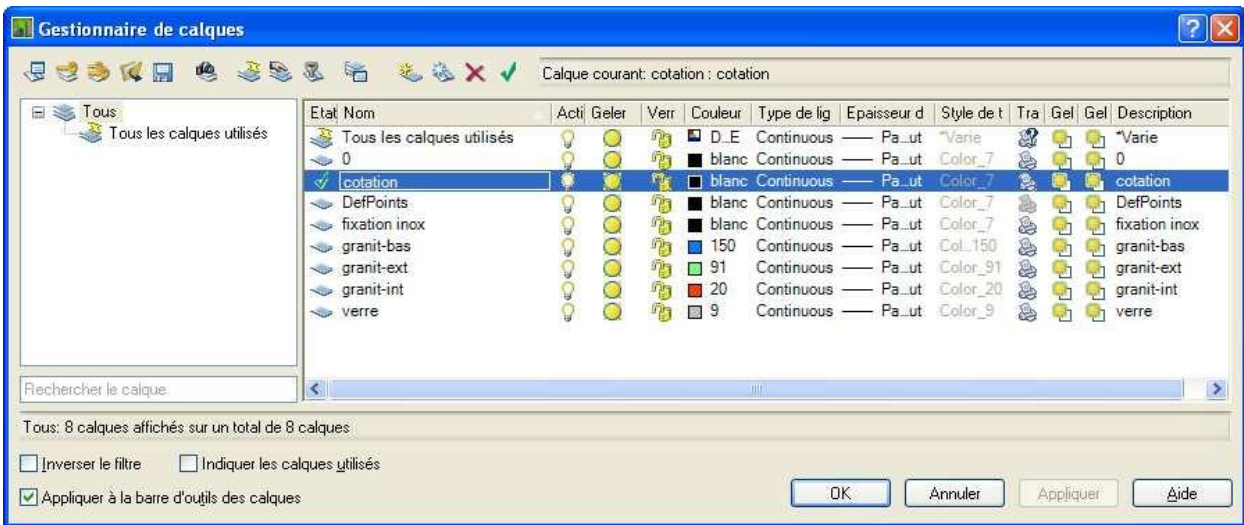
Gestionnaire de calques

Calque courant: cotation : cotation

Tous
Tous les calques utilisés

Rechercher le calque

| Etat | Nom | Acti | Geler | Verr | Couleur | Type de lig | Epaisseur d | Style de t | Tra | Gel | Gel | Description |
|---|---|---|---|---|---|---|---|---|---|---|---|---|
| | Tous les calques utilisés | | | | D..E | Continuous | —— Pa...ut | *Varie | | | | *Varie |
| | 0 | | | | blanc | Continuous | —— Pa...ut | Color_7 | | | | 0 |
| | cotation | | | | blanc | Continuous | —— Pa...ut | Color_7 | | | | cotation |
| | DefPoints | | | | blanc | Continuous | —— Pa...ut | Color_7 | | | | DefPoints |
| | fixation inox | | | | blanc | Continuous | —— Pa...ut | Color_7 | | | | fixation inox |
| | granit-bas | | | | 150 | Continuous | —— Pa...ut | Col...150 | | | | granit-bas |
| | granit-ext | | | | 91 | Continuous | —— Pa...ut | Color_91 | | | | granit-ext |
| | granit-int | | | | 20 | Continuous | —— Pa...ut | Color_20 | | | | granit-int |
| | verre | | | | 9 | Continuous | —— Pa...ut | Color_9 | | | | verre |

Tous: 8 calques affichés sur un total de 8 calques

Inverser le filtre
Indiquer les calques utilisés
Appliquer à la barre d'outils des calques

OK
Annuler
Appliquer
Aide